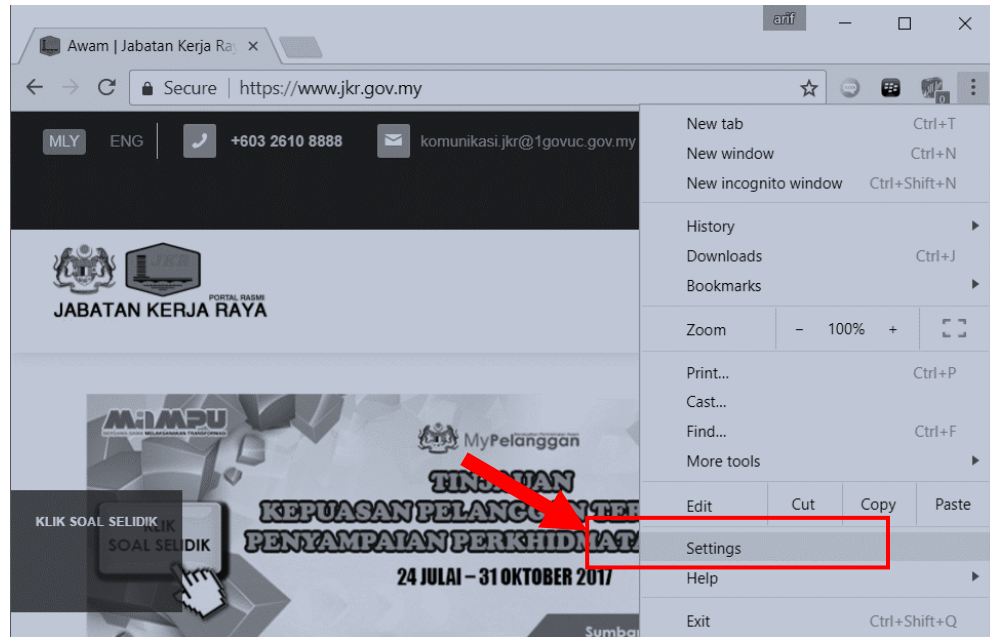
Awam | Jabatan Kerja Ra

arif

Secure | https://www.jkr.gov.my

MLY ENG +603 2610 8888 komunikasi.jkr@1govuc.gov.my

JABATAN KERJA RAYA PORTAL RASMI

MAMPU

MyPelanggan

TINJAUAN KEPUASAN PELANGGAN TER PENYAMPAIAN PERKHIDMAT

24 JULAI – 31 OKTOBER 2017

KLIK SOAL SELIDIK

KLIK SOAL SELIDIK

Sumba

New tab Ctrl+T
New window Ctrl+N
New incognito window Ctrl+Shift+N
History
Downloads Ctrl+J
Bookmarks
Zoom – 100% +
Print... Ctrl+P
Cast...
Find... Ctrl+F
More tools
Edit Cut Copy Paste
Settings
Help
Exit Ctrl+Shift+Q